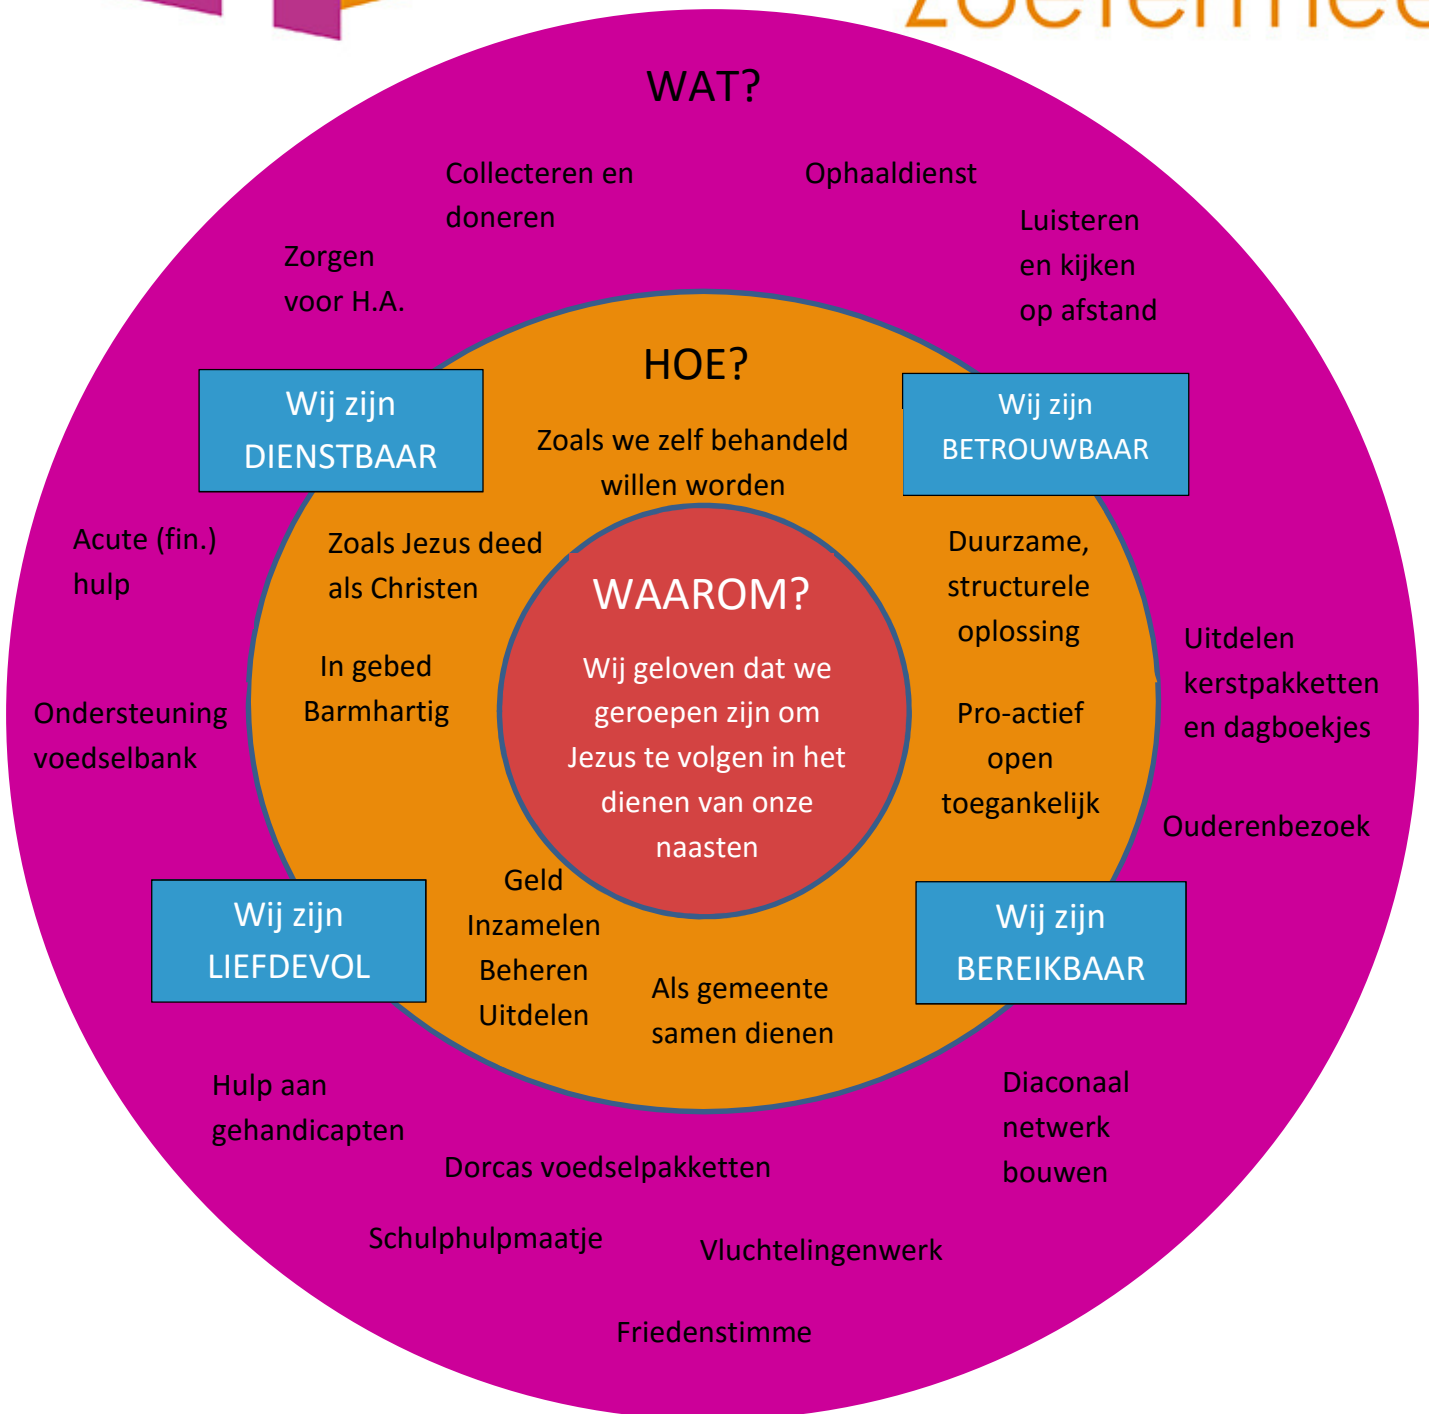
WAT?

Collecteren en doneren

Ophaaldienst

Zorgen voor H.A.

Luisteren en kijken op afstand

HOE?

Wij zijn DIENSTBAAR

Zoals we zelf behandeld willen worden

Wij zijn BETROUWBAAR

Acute (fin.) hulp

Zoals Jezus deed als Christen

Duurzame, structurele oplossing

WAAROM?

Wij geloven dat we geroepen zijn om Jezus te volgen in het dienen van onze naasten

Uitdelen kerstpakketten en dagboekjes

In gebed Barmhartig

Ondersteuning voedselbank

Pro-actief open toegankelijk

Ouderenbezoek

Geld Inzamelen Beheren Uitdelen

Wij zijn LIEFDEVOL

Als gemeente samen dienen

Wij zijn BEREIKBAAR

Hulp aan gehandicapten

Diaconaal netwerk bouwen

Dorcas voedselpakketten

Schulphulpmaatje

Vluchtelingenwerk

Friedenstimme